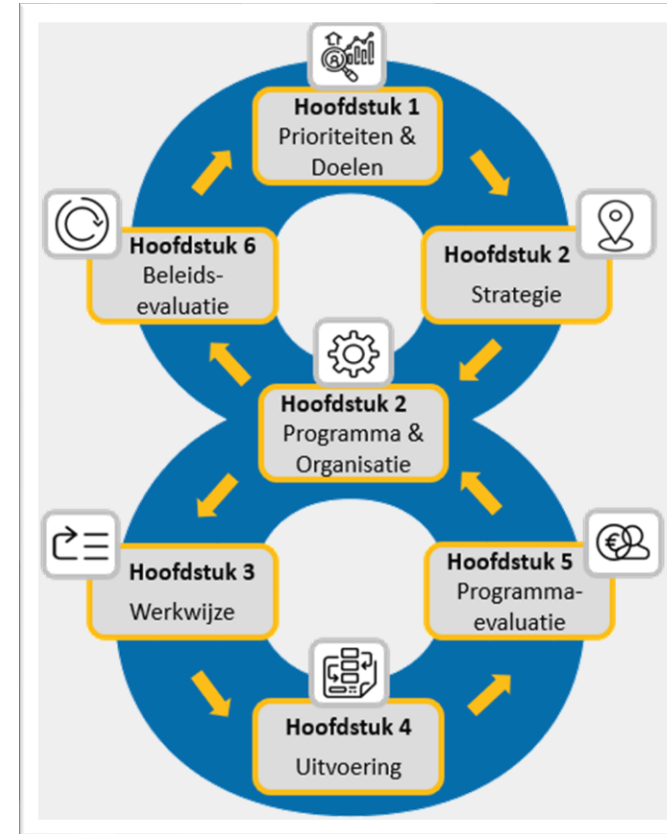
Hoofdstuk 1
Prioriteiten & Doelen

Hoofdstuk 2
Strategie

Hoofdstuk 2
Programma & Organisatie

Hoofdstuk 6
Beleidsevaluatie

Hoofdstuk 3
Werkwijze

Hoofdstuk 5
Programma-evaluatie

Hoofdstuk 4
Uitvoering